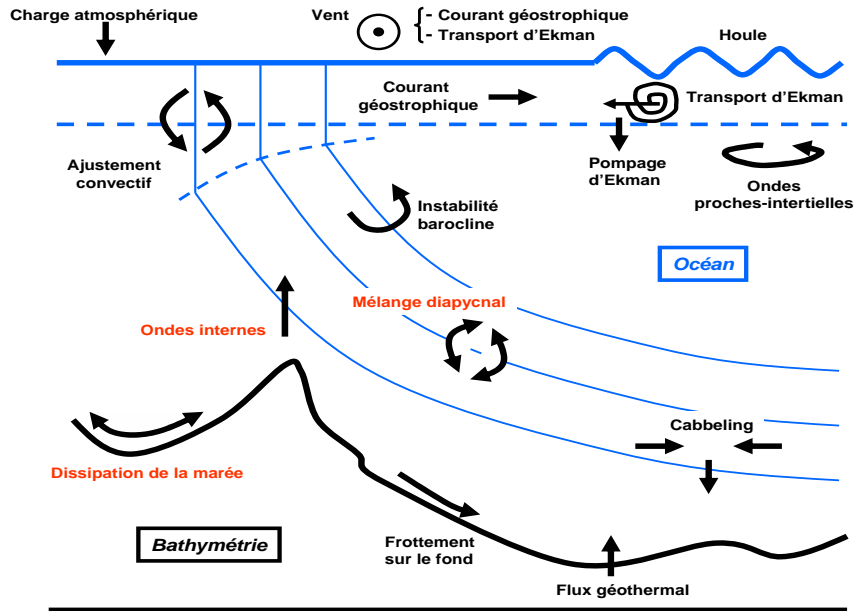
Charge atmosphérique

Vent

- Courant géostrophique
- Transport d'Ekman

Houle

Courant géostrophique

Transport d'Ekman

Ajustement convectif

Pompage d'Ekman

Ondes proches-intertielles

Instabilité barocline

Océan

Mélange diapycnal

Ondes internes

Cabbeling

Dissipation de la marée

Bathymétrie

Frottement sur le fond

Flux géothermal